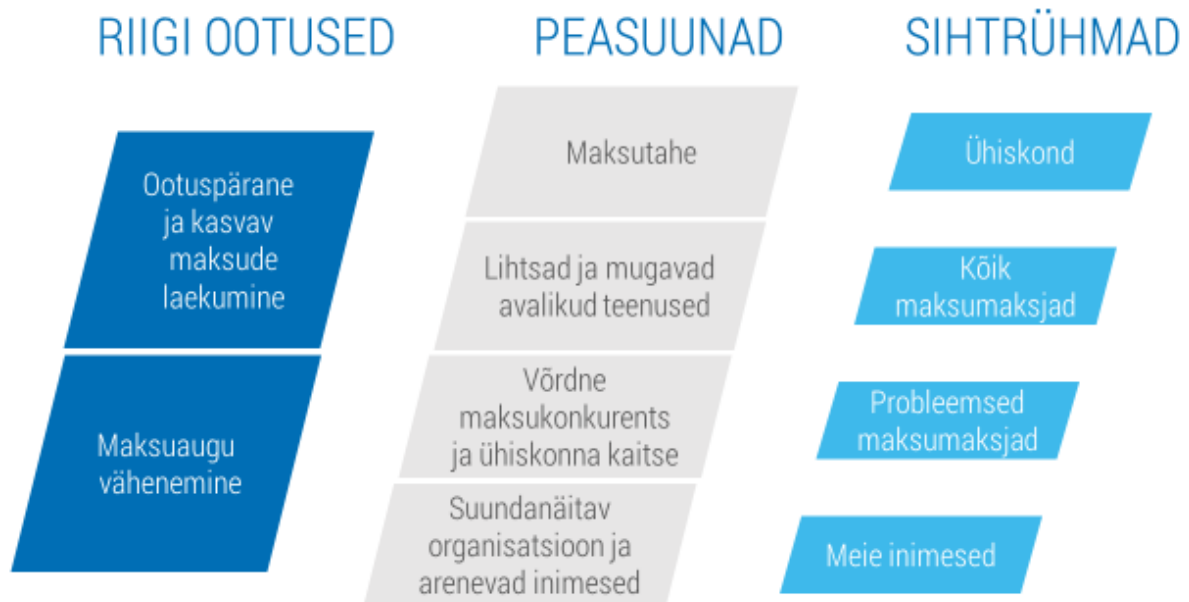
RIIGI OOTUSED

Ootuspärane ja kasvav maksude laekumine

Maksuaugu vähenemine

PEASUUNAD

Maksutahe

Lihtsad ja mugavad avalikud teenused

Võrdne maksukonkurents ja ühiskonna kaitse

Suundanäitav organisatsioon ja arenevad inimesed

SIHTRÜHMAD

Ühiskond

Kõik maksumaksjad

Probleemsed maksumaksjad

Meie inimesed